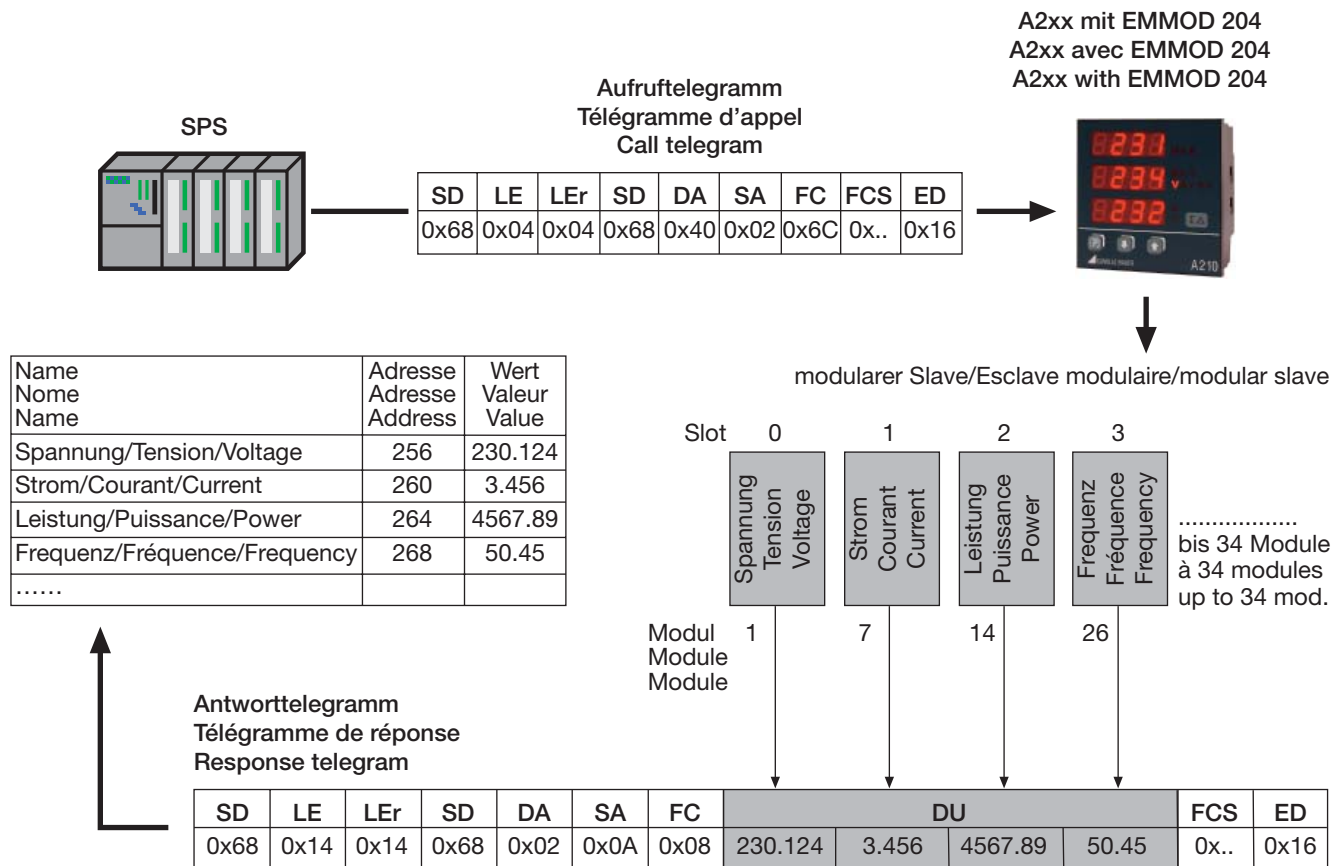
A2xx mit EMMOD 204
A2xx avec EMMOD 204
A2xx with EMMOD 204

SPS

Aufruftelegramm
Télégramme d'appel
Call telegram

| SD | LE | LEr | SD | DA | SA | FC | FCS | ED |
|---|---|---|---|---|---|---|---|---|
| 0x68 | 0x04 | 0x04 | 0x68 | 0x40 | 0x02 | 0x6C | 0x.. | 0x16 |

231
234
232
A210

modularer Slave/Esclave modulaire/modular slave

| Name Nome Name | Adresse Adresse Address | Wert Valeur Value |
|---|---|---|
| Spannung/Tension/Voltage | 256 | 230.124 |
| Strom/Courant/Current | 260 | 3.456 |
| Leistung/Puissance/Power | 264 | 4567.89 |
| Frequenz/Fréquence/Frequency | 268 | 50.45 |
| …… | | |

Slot 0 1 2 3

Spannung Tension Voltage

Strom Courant Current

Leistung Puissance Power

Frequenz Fréquence Frequency

.................
bis 34 Module
à 34 modules
up to 34 mod.

Modul
Module
Module
1 7 14 26

Antworttelegramm
Télégramme de réponse
Response telegram

| SD | LE | LEr | SD | DA | SA | FC | DU | | | | FCS | ED |
|---|---|---|---|---|---|---|---|---|---|---|---|---|
| 0x68 | 0x14 | 0x14 | 0x68 | 0x02 | 0x0A | 0x08 | 230.124 | 3.456 | 4567.89 | 50.45 | 0x.. | 0x16 |